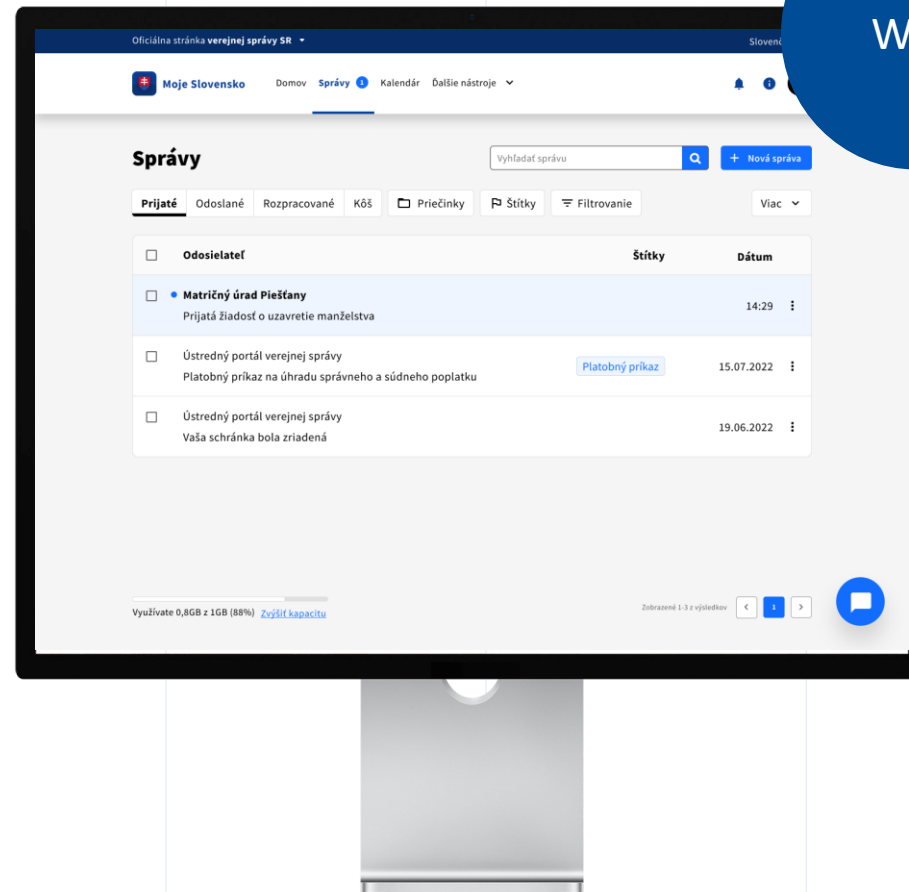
Oficiálna stránka verejnej správy SR

Slovenč

W

Moje Slovensko

Domov Správy 1 Kalendár Ďalšie nástroje

Správy

Vyhľadať správu

+ Nová správa

Prijaté Odoslané Rozpracované Kôš Priečinky Štítky Filtrovanie Viac

| | Odosielateľ | Štítky | Dátum |
|---|---|---|---|
| | Matričný úrad Piešťany<br>Prijatá žiadosť o uzavretie manželstva | | 14:29 |
| | Ústredný portál verejnej správy<br>Platobný príkaz na úhradu správneho a súdneho poplatku | Platobný príkaz | 15.07.2022 |
| | Ústredný portál verejnej správy<br>Vaša schránka bola zriadená | | 19.06.2022 |

Využívate 0,8GB z 1GB (88%) Zvýšiť kapacitu

Zobrazené 1-3 z výsledkov

1